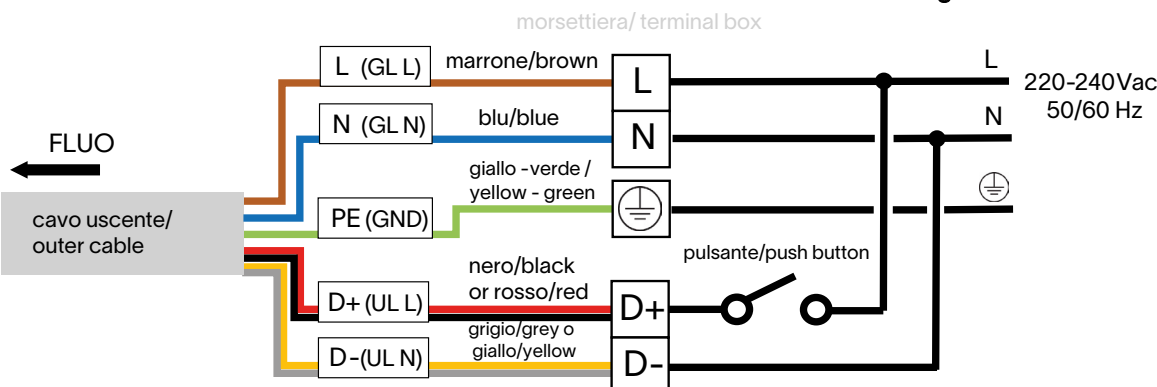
morsettiera/ terminal box

FLUO

cavo uscente/ outer cable

L (GL L)

marrone/brown

L

N (GL N)

blu/blue

N

PE (GND)

giallo -verde / yellow - green

D+ (UL L)

nero/black or rosso/red

D+

D -(UL N)

grigio/grey o giallo/yellow

D-

pulsante/push button

L

N

220-240Vac 50/60 Hz